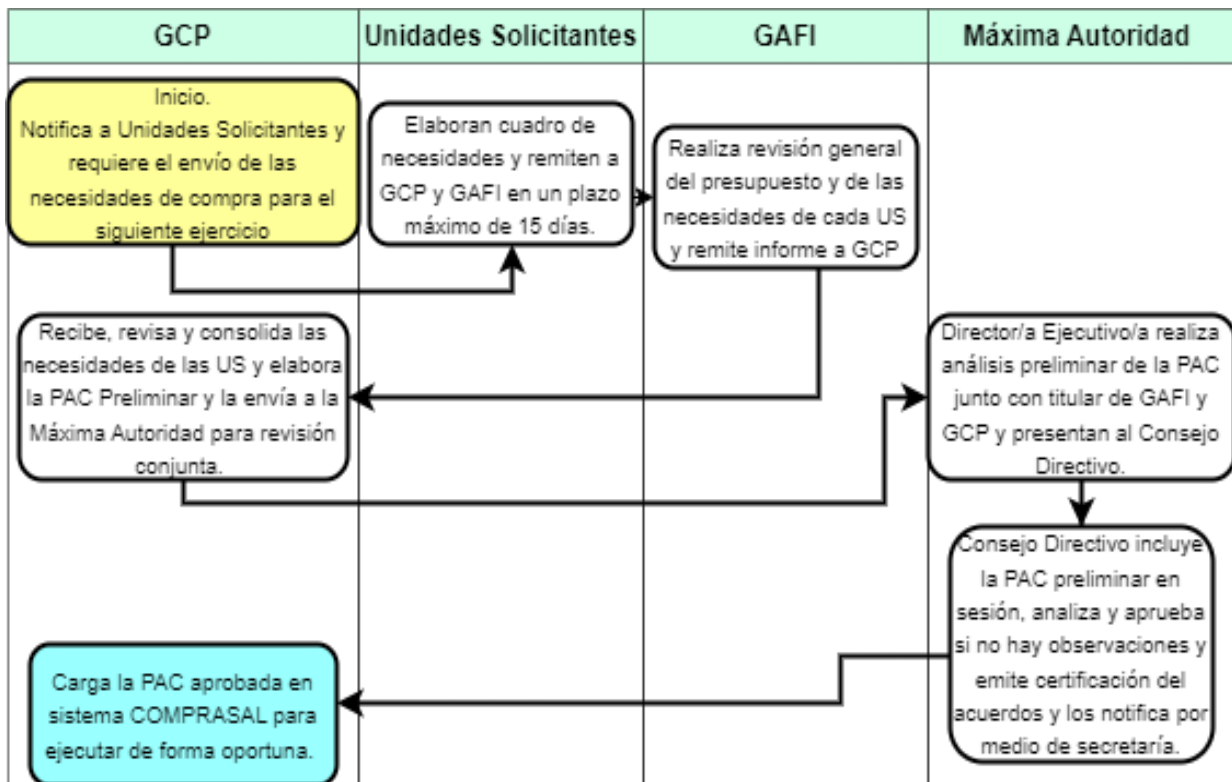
| GCP | Unidades Solicitantes | GAFI | Máxima Autoridad |
|---|---|---|---|

Inicio.
Notifica a Unidades Solicitantes y requiere el envío de las necesidades de compra para el siguiente ejercicio

Elaboran cuadro de necesidades y remiten a GCP y GAFI en un plazo máximo de 15 días.

Realiza revisión general del presupuesto y de las necesidades de cada US y remite informe a GCP

Recibe, revisa y consolida las necesidades de las US y elabora la PAC Preliminar y la envía a la Máxima Autoridad para revisión conjunta.

Director/a Ejecutivo/a realiza análisis preliminar de la PAC junto con titular de GAFI y GCP y presentan al Consejo Directivo.

Consejo Directivo incluye la PAC preliminar en sesión, analiza y aprueba si no hay observaciones y emite certificación del acuerdos y los notifica por medio de secretaría.

Carga la PAC aprobada en sistema COMPRASAL para ejecutar de forma oportuna.